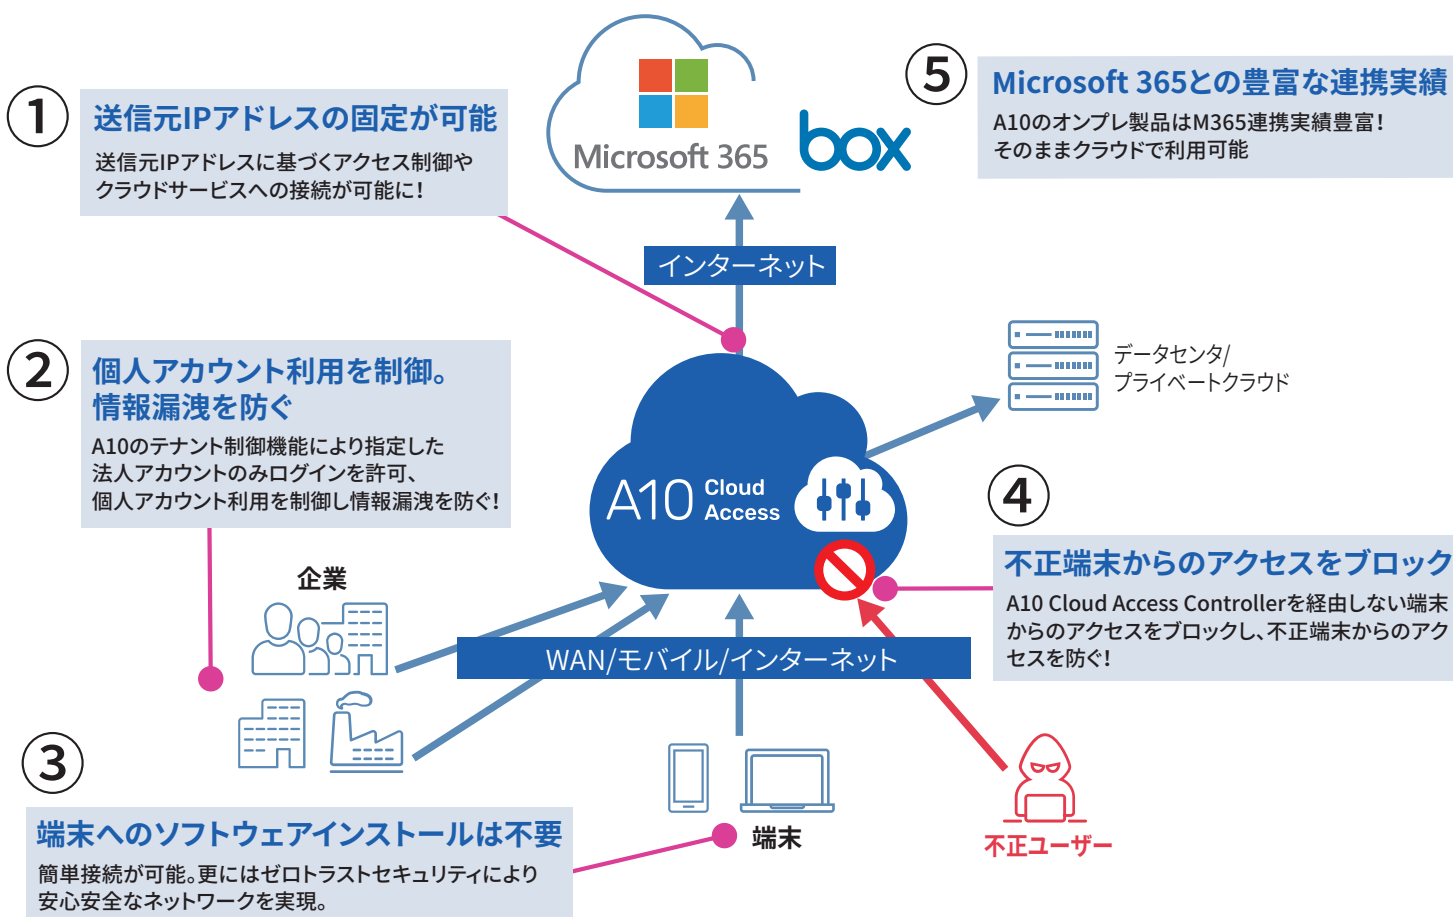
1
送信元IPアドレスの固定が可能
送信元IPアドレスに基づくアクセス制御やクラウドサービスへの接続が可能に!

Microsoft 365
box

5
Microsoft 365との豊富な連携実績
A10のオンプレ製品はM365連携実績豊富!
そのままクラウドで利用可能

インターネット

2
個人アカウント利用を制御。
情報漏洩を防ぐ
A10のテナント制御機能により指定した法人アカウントのみログインを許可、個人アカウント利用を制御し情報漏洩を防ぐ!

データセンタ/
プライベートクラウド

A10 Cloud Access

4
不正端末からのアクセスをブロック
A10 Cloud Access Controllerを経由しない端末からのアクセスをブロックし、不正端末からのアクセスを防ぐ!

企業

WAN/モバイル/インターネット

3
端末へのソフトウェアインストールは不要
簡単接続が可能。更にはゼロトラストセキュリティにより安心安全なネットワークを実現。

端末

不正ユーザー